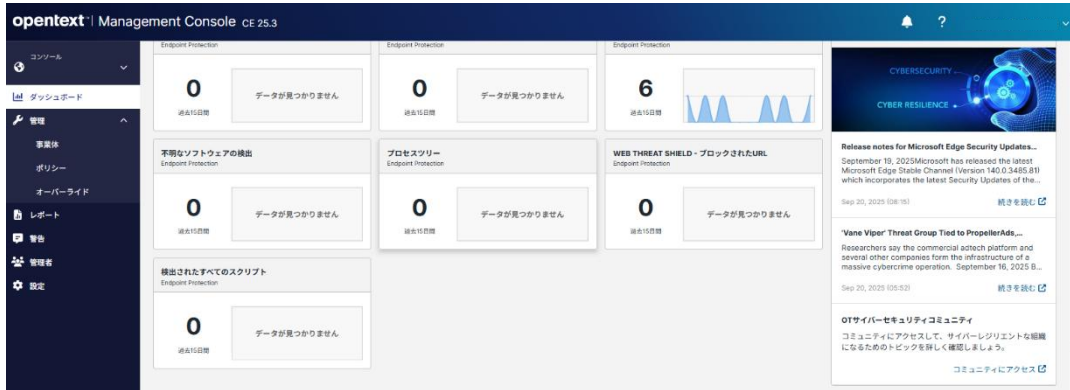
opentext™ | Management Console CE 25.3

コンソール

ダッシュボード
管理
事業体
ポリシー
オーバーライド
レポート
警告
管理者
設定

Endpoint Protection
0
過去15日間
データが見つかりません

Endpoint Protection
0
過去15日間
データが見つかりません

Endpoint Protection
6
過去15日間

不明なソフトウェアの検出
Endpoint Protection
0
過去15日間
データが見つかりません

プロセスツリー
Endpoint Protection
0
過去15日間
データが見つかりません

WEB THREAT SHIELD - ブロックされたURL
Endpoint Protection
0
過去15日間
データが見つかりません

検出されたすべてのスクリプト
Endpoint Protection
0
過去15日間
データが見つかりません

CYBERSECURITY
CYBER RESILIENCE

Release notes for Microsoft Edge Security Updates...
September 19, 2025Microsoft has released the latest Microsoft Edge Stable Channel (Version 140.0.3485.81) which incorporates the latest Security Updates of the...
Sep 20, 2025 (06:15)
続きを読む

'Vane Viper' Threat Group Tied to PropellerAds,...
Researchers say the commercial adtech platform and several other companies form the infrastructure of a massive cybercrime operation. September 16, 2025 B...
Sep 20, 2025 (05:52)
続きを読む

OTサイバーセキュリティコミュニティ
コミュニティにアクセスして、サイバーレジリエントな組織になるためのトピックを詳しく確認しましょう。
コミュニティにアクセス